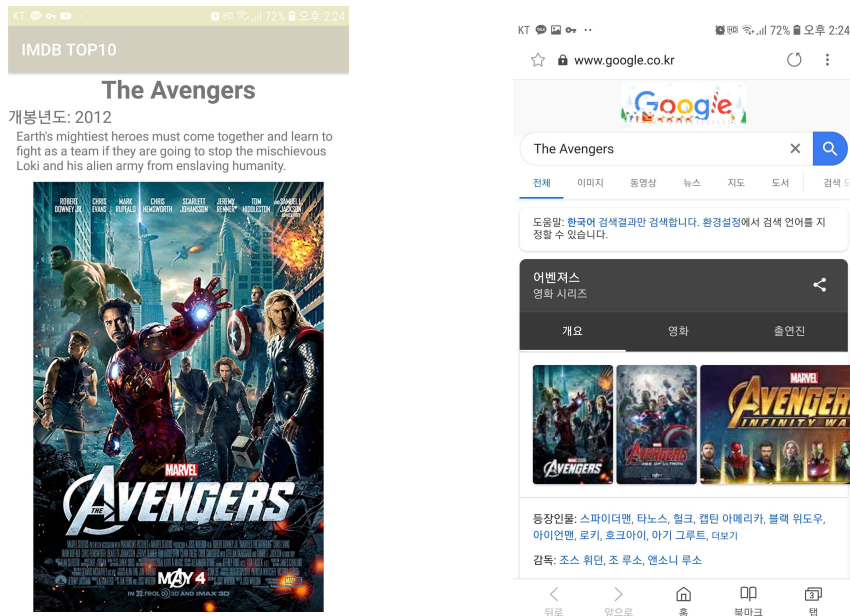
KT 72% 오후 2:24

IMDB TOP10

The Avengers

개봉년도: 2012

Earth's mightiest heroes must come together and learn to fight as a team if they are going to stop the mischievous Loki and his alien army from enslaving humanity.

ROBERT DOWNEY JR. CHRIS EVANS MARK RUFFALO CHRIS HEMSWORTH SCARLETT JOHANSSON JEREMY RENNER TOM HIDDLESTON SAMUEL L. JACKSON

MARVEL

THE AVENGERS

MAY 4

IN 3D, REAL D 3D AND IMAX 3D

KT 72% 오후 2:24

www.google.co.kr

Google

The Avengers

전체 이미지 동영상 뉴스 지도 도서 검색 도

도움말: 한국어 검색결과만 검색합니다. 환경설정에서 검색 언어를 지정할 수 있습니다.

어벤져스

영화 시리즈

개요 영화 출연진

AVENGERS

AVENGERS AGE OF ULTRON

MARVEL AVENGERS INFINITY WA

등장인물: 스파이더맨, 타노스, 헐크, 캡틴 아메리카, 블랙 위도우, 아이언맨, 로키, 호크아이, 아기 그루트, 더보기

감독: 조스 휘던, 조 루소, 앤소니 루소

뒤로 앞으로 홈 북마크 3 탭